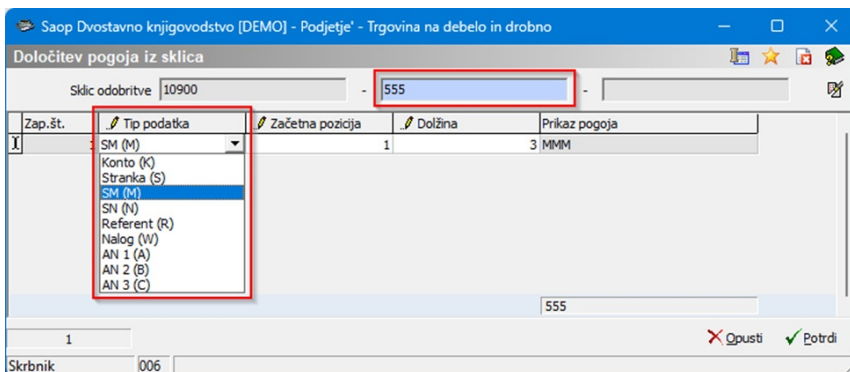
Saop Dvostavno knjigovodstvo [DEMO] - Podjetje' - Trgovina na debelo in drobno

Določitev pogoja iz sklica

Sklic odobritve 10900 - 555 -

| Zap.št. | Tip podatka | Začetna pozicija | Dolžina | Prikaz pogoja |
|---|---|---|---|---|
| 1 | SM (M) | 1 | 3 | MMM |

Konto (K)
Stranka (S)
SM (M)
SN (N)
Referent (R)
Nalog (W)
AN 1 (A)
AN 2 (B)
AN 3 (C)

555

1

Opusti
Potrdi

Skrbnik 006